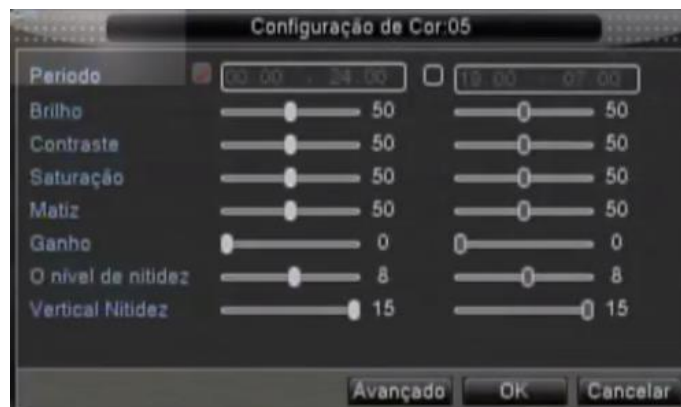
Configuração de Cor:05

| | | | | |
|---|---|---|---|---|
| Periodo | 00:00 - 24:00 | | 19:00 - 07:00 | |
| Brilho | | 50 | | 50 |
| Contraste | | 50 | | 50 |
| Saturação | | 50 | | 50 |
| Matiz | | 50 | | 50 |
| Ganho | | 0 | | 0 |
| O nível de nitidez | | 8 | | 8 |
| Vertical Nitidez | | 15 | | 15 |

Avançado OK Cancelar